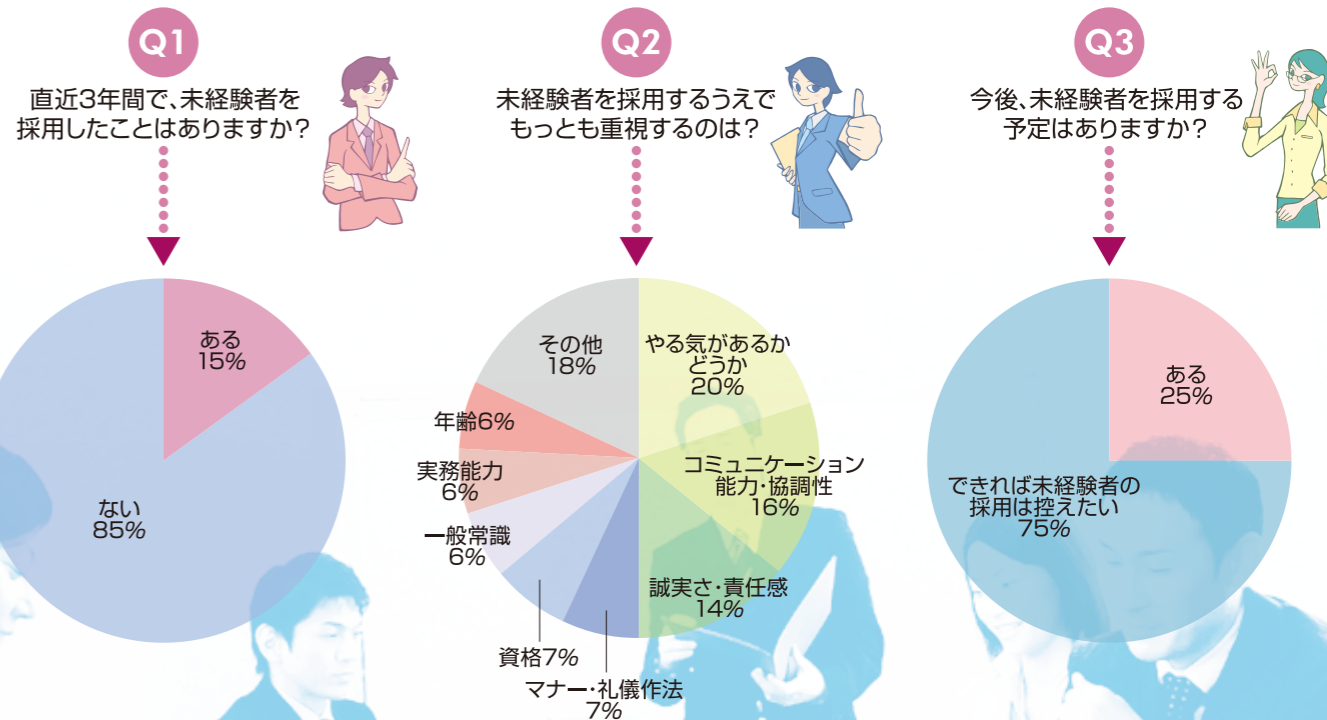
Q1

直近3年間で、未経験者を採用したことはありますか？

ある
15%

ない
85%

Q2

未経験者を採用するうえでもっとも重視するのは？

やる気があるかどうか
20%

コミュニケーション能力・協調性
16%

誠実さ・責任感
14%

マナー・礼儀作法
7%

資格7%

一般常識
6%

実務能力
6%

年齢6%

その他
18%

Q3

今後、未経験者を採用する予定はありますか？

ある
25%

できれば未経験者の採用は控えたい
75%